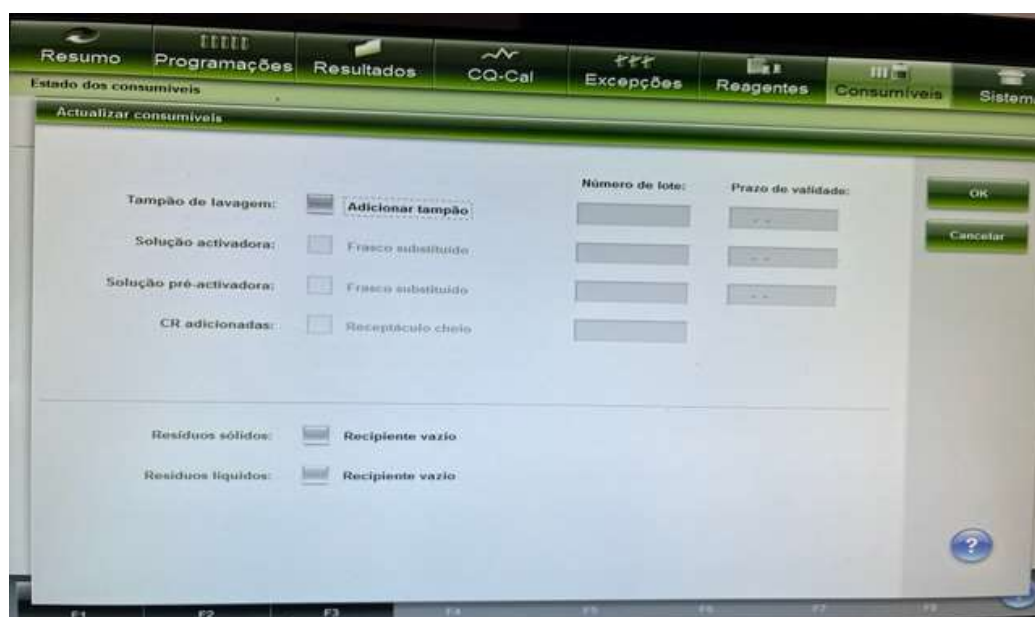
Resumo Programações Resultados CQ-Cal Excepções Reagentes Consumíveis Sistema

Estado dos consumíveis

Actualizar consumíveis

Número de lote: Prazo de validade:

Tampão de lavagem: Adicionar tampão

Solução activadora: Frasco substituído

Solução pré-activadora: Frasco substituído

CR adicionadas: Receptáculo cheio

OK

Cancelar

Resíduos sólidos: Recipiente vazio

Resíduos líquidos: Recipiente vazio

?

F1 F2 F3 F4 F5 F6 F7 F8